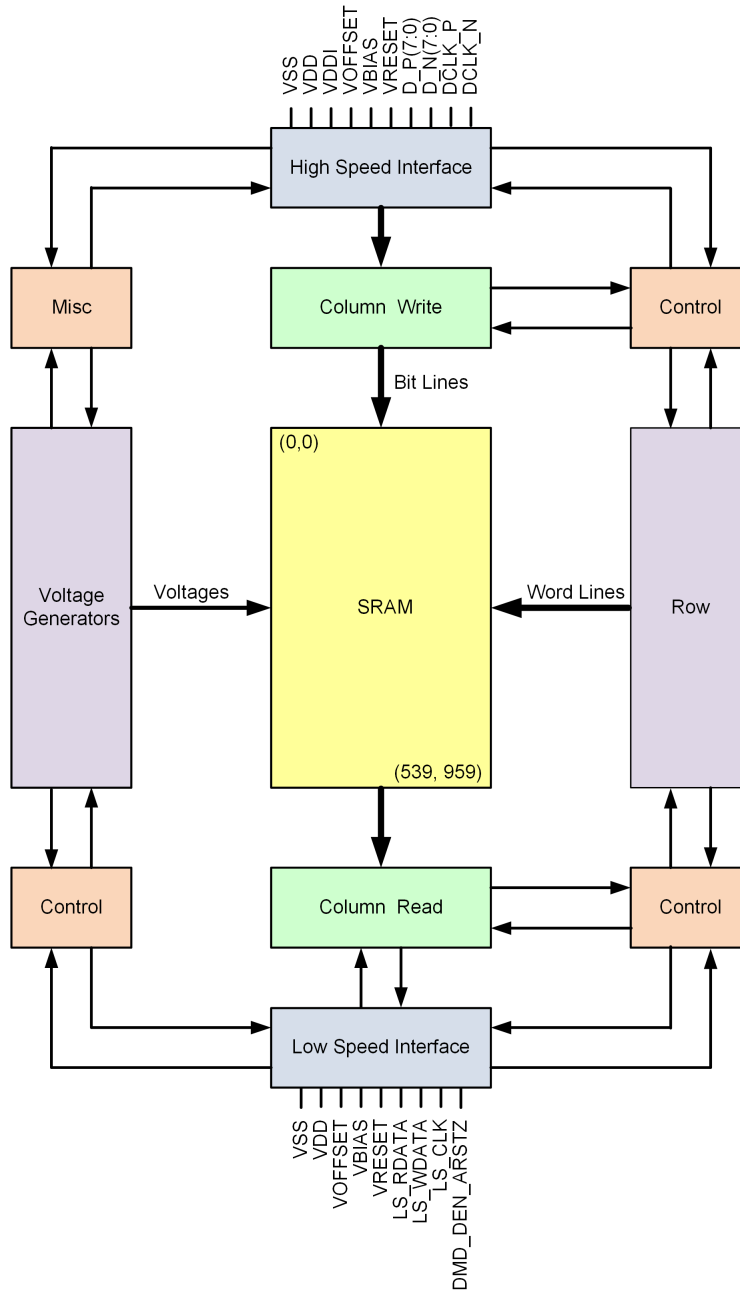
VSS
VDD
VDDI
VOFFSET
VBIAS
VRESET
D_P(7:0)
D_N(7:0)
DCLK_P
DCLK_N

High Speed Interface

Misc

Column Write

Control

Bit Lines

(0,0)

Voltage Generators

Voltages

SRAM

Word Lines

Row

(539, 959)

Control

Column Read

Control

Low Speed Interface

VSS
VDD
VOFFSET
VBIAS
VRESET
LS_RDATA
LS_WDATA
LS_CLK
DMD_DEN_ARSTZ